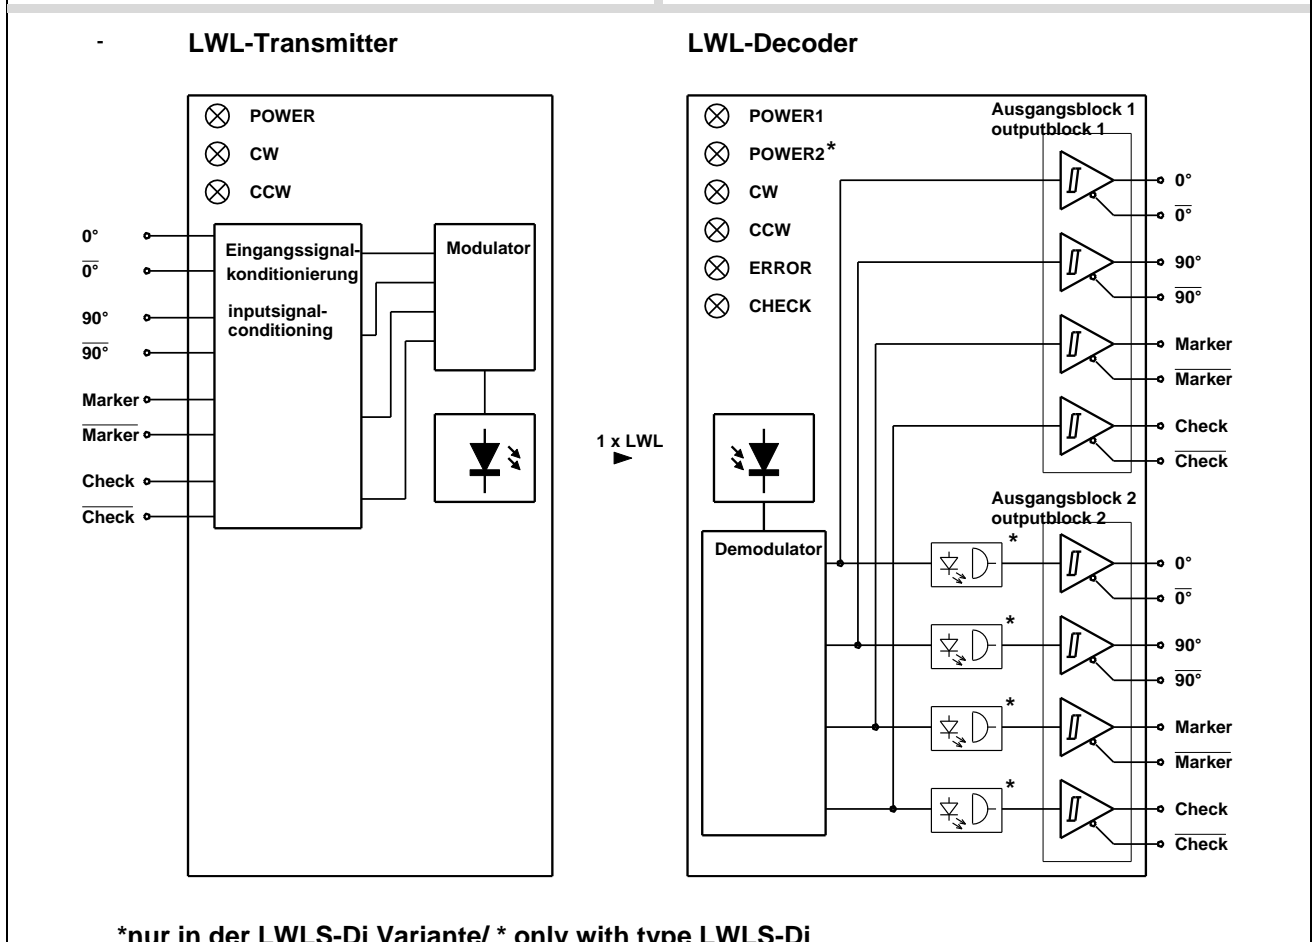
-

LWL-Transmitter

POWER
CW
CCW

0°
$\overline{0°}$
90°
$\overline{90°}$
Marker
$\overline{\text{Marker}}$
Check
$\overline{\text{Check}}$

Eingangssignalkonditionierung
inputsignalconditioning

Modulator

1 x LWL

LWL-Decoder

POWER1
POWER2*
CW
CCW
ERROR
CHECK

Ausgangsblock 1
outputblock 1

0°
$\overline{0°}$
90°
$\overline{90°}$
Marker
$\overline{\text{Marker}}$
Check
$\overline{\text{Check}}$

Demodulator

Ausgangsblock 2
outputblock 2

*
*
*
*

0°
$\overline{0°}$
90°
$\overline{90°}$
Marker
$\overline{\text{Marker}}$
Check
$\overline{\text{Check}}$

*nur in der LWLS-Di Variante/ * only with type LWLS-Di